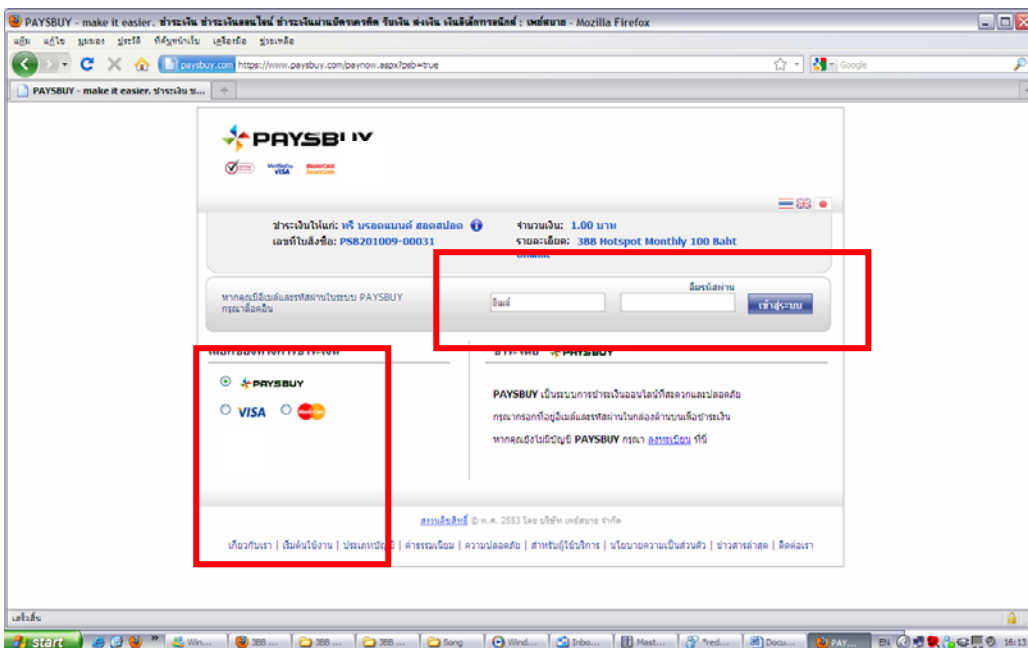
PAYSBUY - make it easier. ชำระเงิน ชำระเงินออนไลน์ ชำระเงินผ่านบัตรเครดิต รับเงิน ส่งเงิน เงินอิเล็กทรอนิกส์ : เพย์สบาย - Mozilla Firefox

แฟ้ม แก้ไข มุมมอง ประวัติ ที่คั่นหน้าเว็บ เครื่องมือ ช่วยเหลือ

paysbuy.com https://www.paysbuy.com/paynow.aspx?psb=true

Google

PAYSBUY - make it easier. ชำระเงิน ช...

PAYSBUY

Verified by VISA MasterCard SecureCode

ชำระเงินให้แก่: ทรี บรอดแบนด์ ฮอตสปอต
เลขที่ใบสั่งซื้อ: PSB201009-00031

จำนวนเงิน: 1.00 บาท
รายละเอียด: 3BB Hotspot Monthly 100 Baht Unlimit

หากคุณมีอีเมล์และรหัสผ่านในระบบ PAYSBUY กรุณาล็อคอิน

อีเมล์

ลืมรหัสผ่าน

เข้าสู่ระบบ

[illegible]

ชำระโดย PAYSBUY

PAYSBUY

VISA

PAYSBUY เป็นระบบการชำระเงินออนไลน์ที่สะดวกและปลอดภัย
กรุณากรอกชื่ออีเมล์และรหัสผ่านในกล่องด้านบนเพื่อชำระเงิน
หากคุณยังไม่มีบัญชี PAYSBUY กรุณา ลงทะเบียน ที่นี่

สงวนลิขสิทธิ์ © พ.ศ. 2553 โดย บริษัท เพย์สบาย จำกัด

เกี่ยวกับเรา | เริ่มต้นใช้งาน | ประเภทบัญชี | ค่าธรรมเนียม | ความปลอดภัย | สำหรับผู้ใช้บริการ | นโยบายความเป็นส่วนตัว | ข่าวสารล่าสุด | ติดต่อเรา

เสร็จสิ้น

start | Win... | 3BB ... | 3BB ... | 3BB ... | Song | Wind... | Inbo... | Mast... | "red... | Docu... | PAY... | EN | 16:13